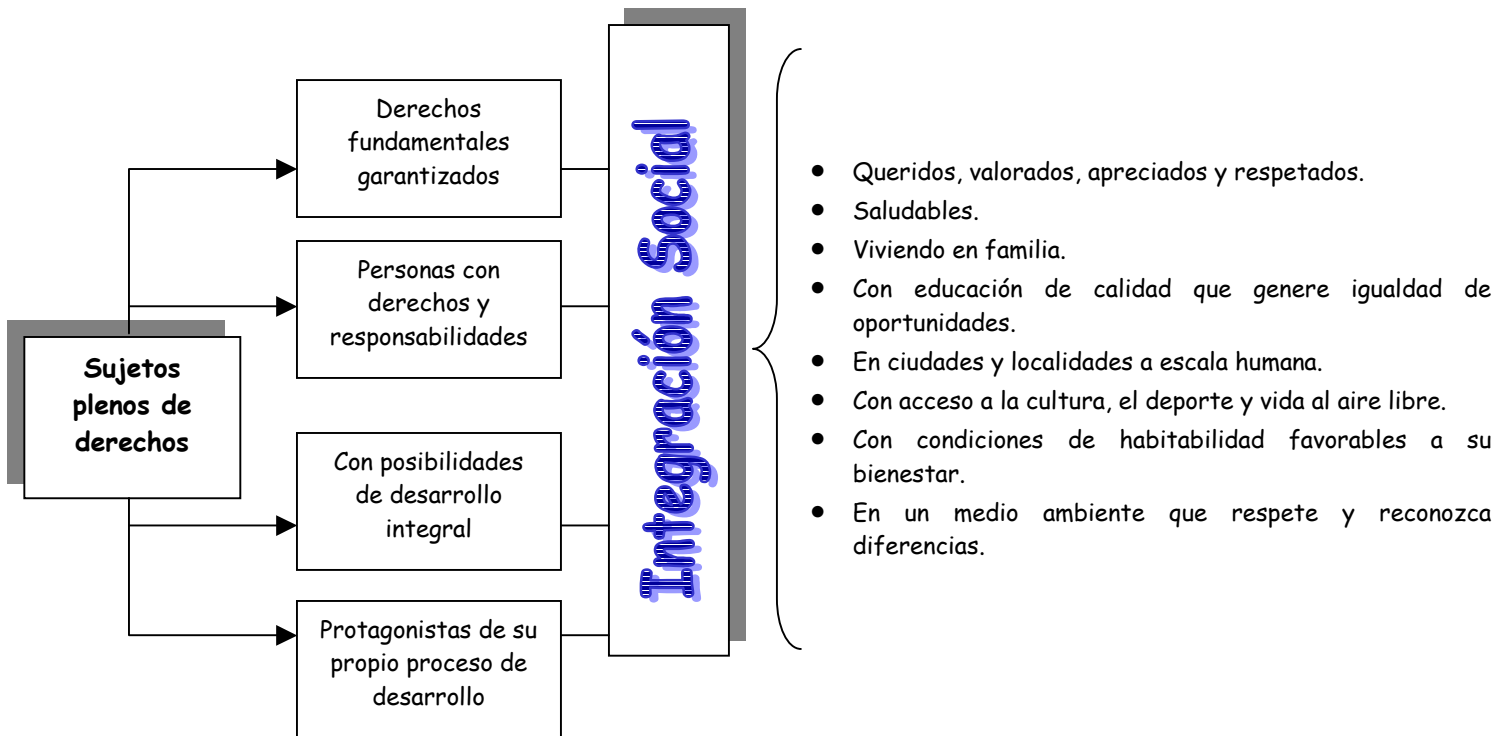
Sujetos plenos de derechos

Derechos fundamentales garantizados

Personas con derechos y responsabilidades

Con posibilidades de desarrollo integral

Protagonistas de su propio proceso de desarrollo

Integración Social

- Queridos, valorados, apreciados y respetados.
- Saludables.
- Viviendo en familia.
- Con educación de calidad que genere igualdad de oportunidades.
- En ciudades y localidades a escala humana.
- Con acceso a la cultura, el deporte y vida al aire libre.
- Con condiciones de habitabilidad favorables a su bienestar.
- En un medio ambiente que respete y reconozca diferencias.